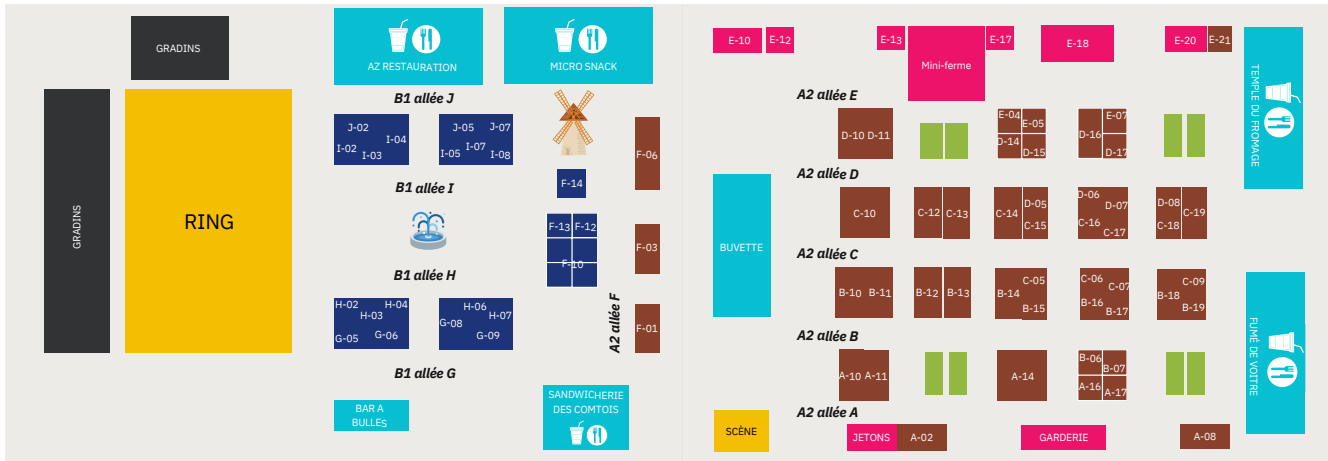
GRADINS

GRADINS

RING

AZ RESTAURATION

MICRO SNACK

B1 allée J

J-02
I-04
I-02
I-03

J-05
J-07
I-07
I-05
I-08

F-06

B1 allée I

F-14

F-13
F-12
F-10

F-03

B1 allée H

H-02
H-04
H-03
G-05
G-06

H-06
H-07
G-08
G-09

A2 allée F

F-01

B1 allée G

BAR A BULLES

SANDWICHERIE DES COMTOIS

E-10
E-12
E-13
Mini-ferme
E-17
E-18
E-20
E-21

TEMPLE DU FROMAGE

A2 allée E

D-10
D-11
E-04
E-05
D-14
D-15
D-16
E-07
D-17

A2 allée D

C-10
C-12
C-13
C-14
D-05
C-15
D-06
D-07
C-16
C-17
D-08
C-19
C-18

BUVETTE

A2 allée C

B-10
B-11
B-12
B-13
B-14
C-05
B-15
C-06
C-07
B-16
B-17
B-18
C-09
B-19

FUMÉ DE VOTRE

A2 allée B

A-10
A-11
A-14
B-06
B-07
A-16
A-17

SCÈNE

A2 allée A

JETONS
A-02
GARDERIE
A-08